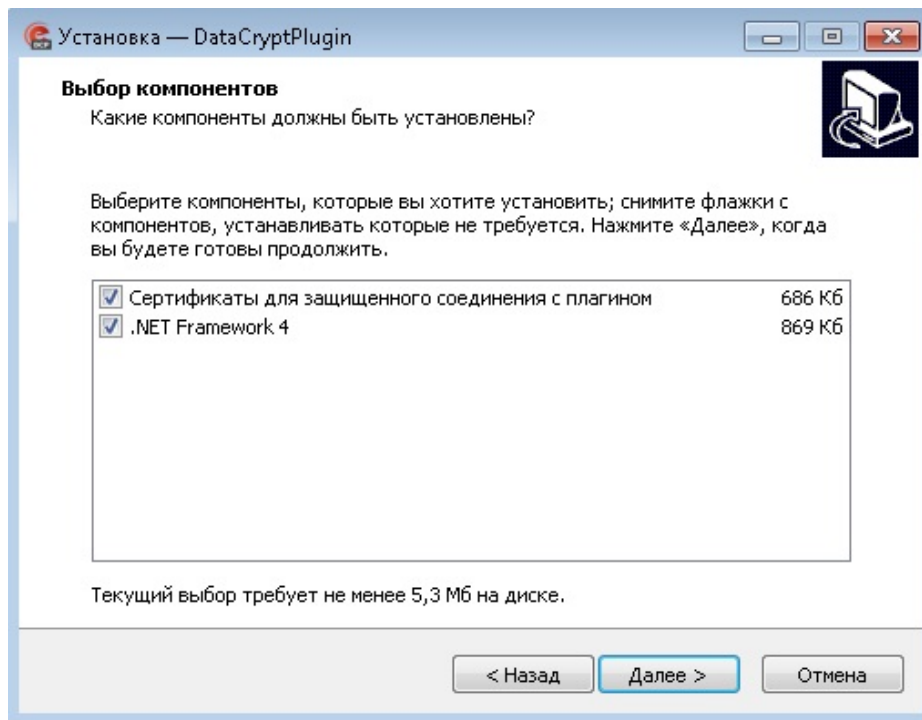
Установка — DataCryptPlugin

Выбор компонентов

Какие компоненты должны быть установлены?

Выберите компоненты, которые вы хотите установить; снимите флажки с компонентов, устанавливать которые не требуется. Нажмите «Далее», когда вы будете готовы продолжить.

| | | |
|---|---|---|
| ☑ | Сертификаты для защищенного соединения с плагином | 686 Кб |
| ☑ | .NET Framework 4 | 869 Кб |

Текущий выбор требует не менее 5,3 Мб на диске.

< Назад Далее > Отмена